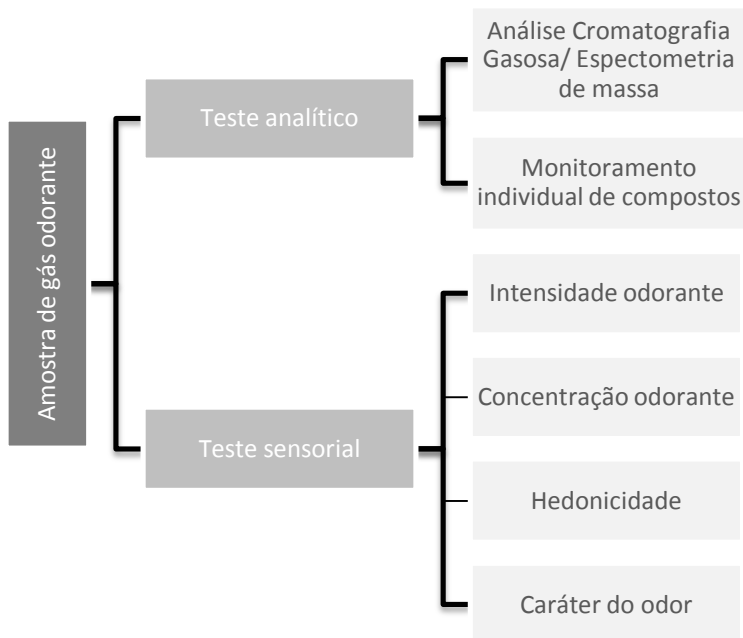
Amostra de gás odorante

Teste analítico

Análise Cromatografia Gasosa/ Espectometria de massa

Monitoramento individual de compostos

Teste sensorial

Intensidade odorante

Concentração odorante

Hedonicidade

Caráter do odor